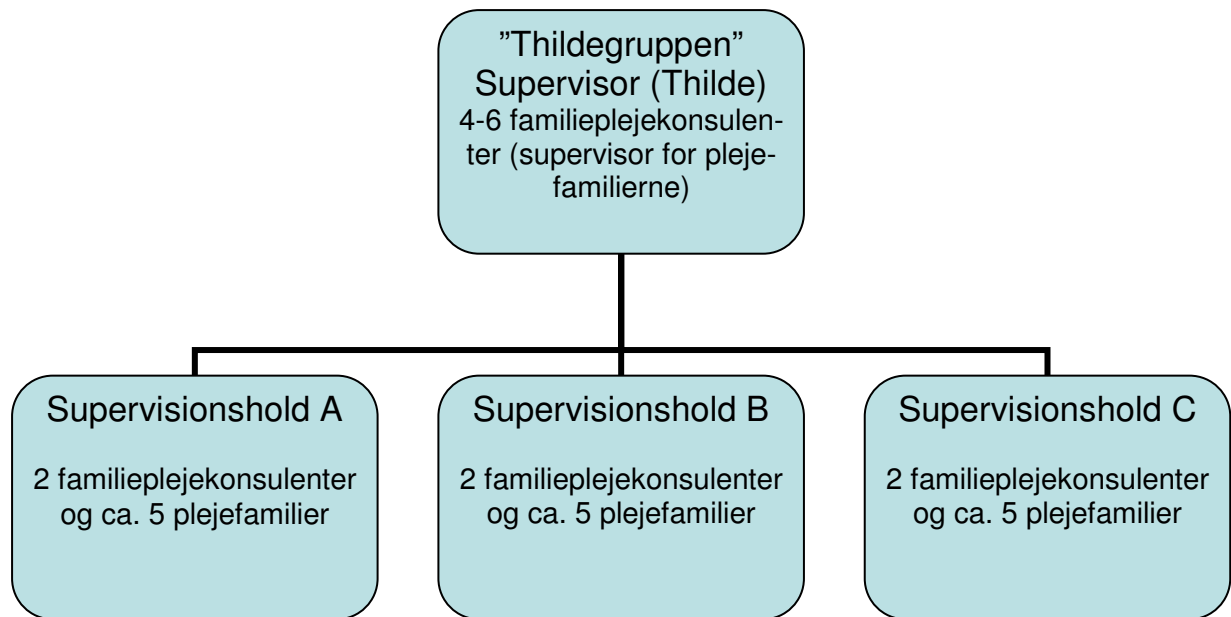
”Thildegruppen”
Supervisor (Thilde)
4-6 familieplejekonsulenter (supervisor for plejefamilierne)

Supervisionshold A

2 familieplejekonsulenter og ca. 5 plejefamilier

Supervisionshold B

2 familieplejekonsulenter og ca. 5 plejefamilier

Supervisionshold C

2 familieplejekonsulenter og ca. 5 plejefamilier